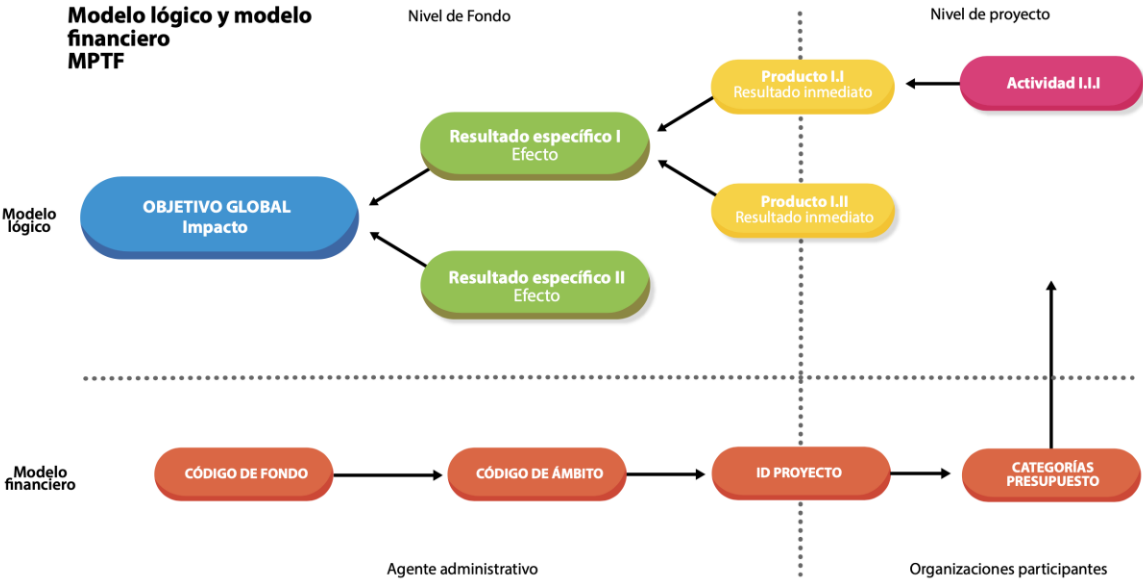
Modelo lógico y modelo financiero MPTF

Nivel de Fondo

Nivel de proyecto

Producto I.I
Resultado inmediato

Actividad I.I.I

Resultado específico I
Efecto

Producto I.II
Resultado inmediato

Modelo lógico

OBJETIVO GLOBAL
Impacto

Resultado específico II
Efecto

Modelo financiero

CÓDIGO DE FONDO

CÓDIGO DE ÁMBITO

ID PROYECTO

CATEGORÍAS PRESUPUESTO

Agente administrativo

Organizaciones participantes